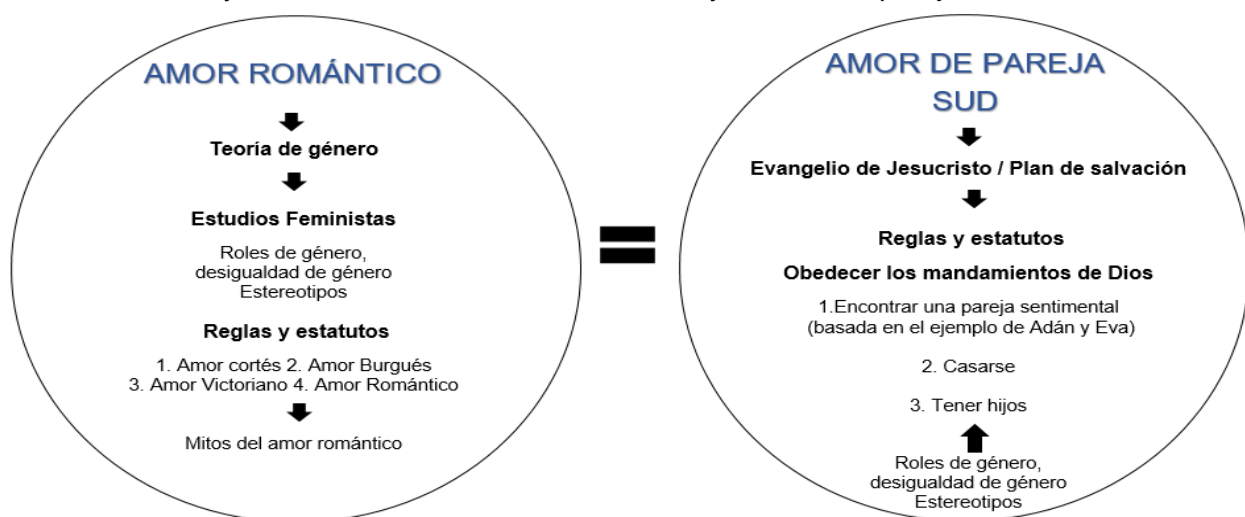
AMOR ROMÁNTICO

Teoría de género

Estudios Feministas

Roles de género, desigualdad de género Estereotipos

Reglas y estatutos

1. Amor cortés 2. Amor Burgués 3. Amor Victoriano 4. Amor Romántico

Mitos del amor romántico

AMOR DE PAREJA SUD

Evangelio de Jesucristo / Plan de salvación

Reglas y estatutos

Obedecer los mandamientos de Dios

1.Encontrar una pareja sentimental (basada en el ejemplo de Adán y Eva)

2. Casarse

3. Tener hijos

Roles de género, desigualdad de género Estereotipos